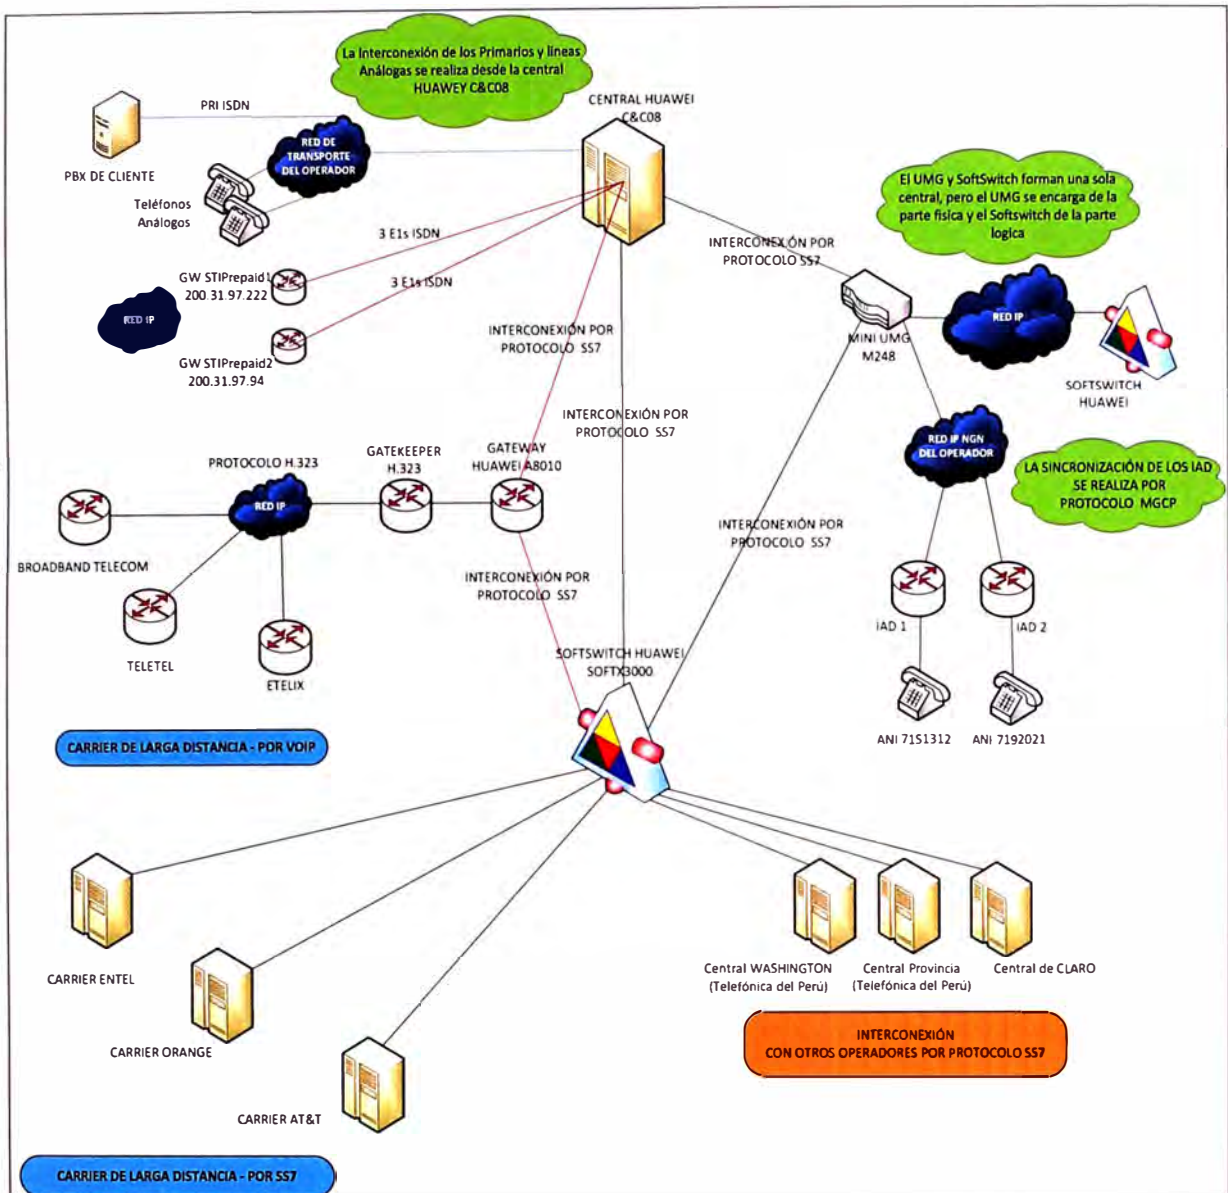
La Interconexión de los Primarios y líneas Análogas se realiza desde la central HUAWEY C&C08

PRI ISDN

PBX DE CLIENTE

RED DE TRANSPORTE DEL OPERADOR

Teléfonos Análogos

CENTRAL HUAWEI C&C08

El UMG y SoftSwitch forman una sola central, pero el UMG se encarga de la parte física y el Softswitch de la parte logica

3 E1s ISDN

3 E1s ISDN

GW STIPrepaid1 200.31.97.222

RED IP

GW STIPrepaid2 200.31.97.94

INTERCONEXIÓN POR PROTOCOLO SS7

INTERCONEXIÓN POR PROTOCOLO SS7

MINI UMG M248

RED IP

SOFTSWITCH HUAWEI

INTERCONEXIÓN POR PROTOCOLO SS7

RED IP NGN DEL OPERADOR

LA SINCRONIZACIÓN DE LOS IAD SE REALIZA POR PROTOCOLO MGCP

PROTOCOLO H.323

GATEKEEPER H.323

GATEWAY HUAWEI A8010

RED IP

BROADBAND TELECOM

INTERCONEXIÓN POR PROTOCOLO SS7

INTERCONEXIÓN POR PROTOCOLO SS7

IAD 1

IAD 2

TELETEL

ETELIX

SOFTSWITCH HUAWEI SOFTX3000

ANI 7151312

ANI 7192021

CARRIER DE LARGA DISTANCIA - POR VOIP

CARRIER ENTEL

CARRIER ORANGE

CARRIER AT&T

Central WASHINGTON (Telefónica del Perú)

Central Provincia (Telefónica del Perú)

Central de CLARO

INTERCONEXIÓN CON OTROS OPERADORES POR PROTOCOLO SS7

CARRIER DE LARGA DISTANCIA - POR SS7